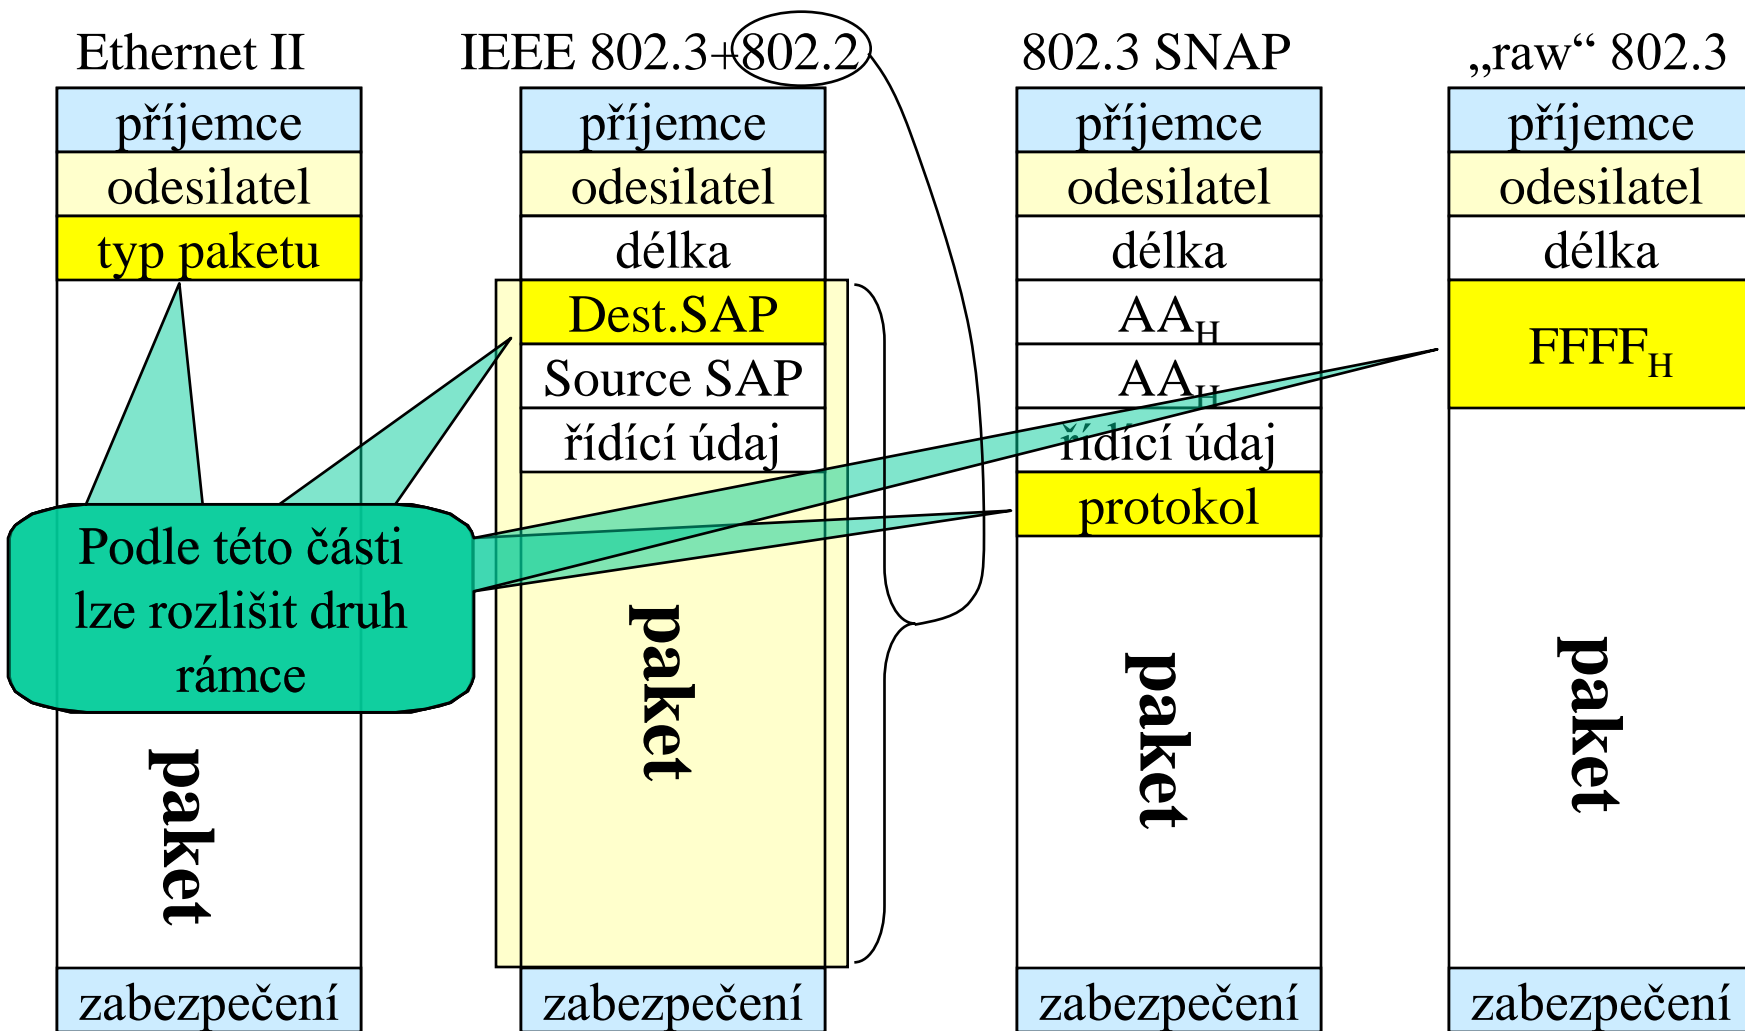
Ethernet II

příjemce
odesilatel
typ paketu
paket
zabezpečení

IEEE 802.3+802.2

příjemce
odesilatel
délka
Dest.SAP
Source SAP
řídící údaj
paket
zabezpečení

802.3 SNAP

příjemce
odesilatel
délka
$AA_H$
$AA_H$
řídící údaj
protokol
paket
zabezpečení

„raw“ 802.3

příjemce
odesilatel
délka
$FFFF_H$
paket
zabezpečení

Podle této části lze rozlišit druh rámce